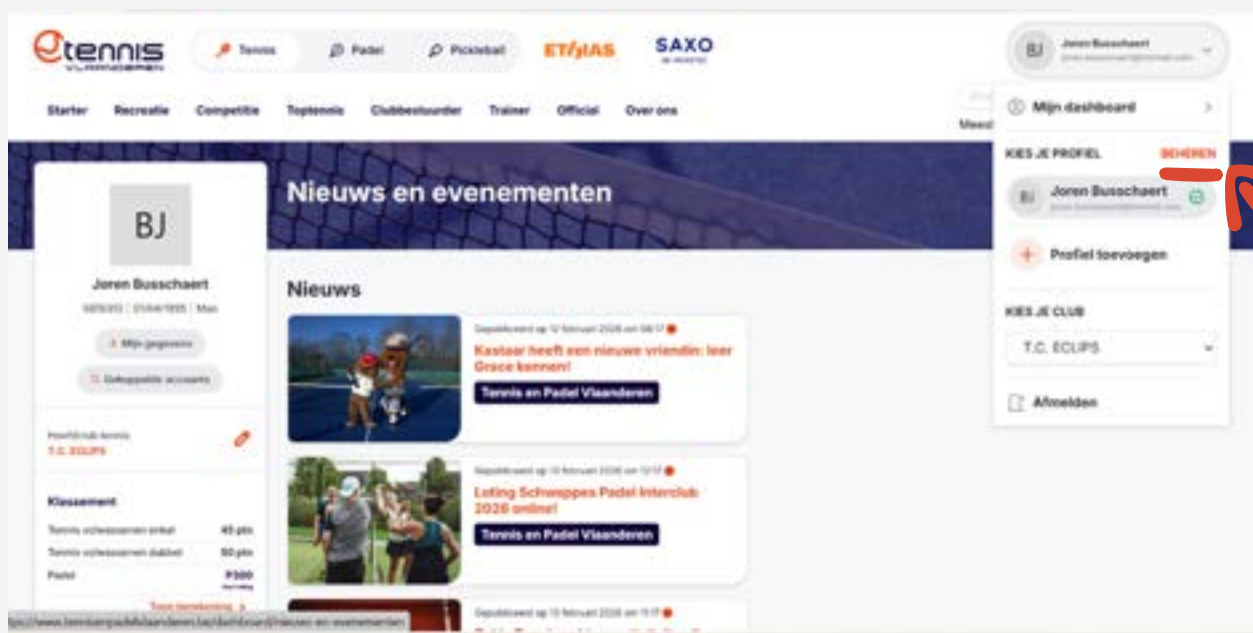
tennis VLAANDEREN

Tennis Padel Pickleball ETHIAS SAXO

BJ Joren Busschaert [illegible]

Starter Recreatie Competitie Toptennis Clubbestuurder Trainer Official Over ons

Mijn dashboard

KIES JE PROFIEL BEHEREN

BJ Joren Busschaert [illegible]

Profiel toevoegen

KIES JE CLUB

T.C. ECLIPS

Afmelden

Nieuws en evenementen

BJ

Joren Busschaert

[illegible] | 01/04/1995 | Man

Mijn gegevens

Gekoppelde accounts

Hoofdclub tennis
T.C. ECLIPS

Klassement

Tennis volwassenen enkel 45 pts
Tennis volwassenen dubbel 50 pts
Padel P300

Toon berekening

Nieuws

Gepubliceerd op 12 februari 2026 om 08:17
Kastaar heeft een nieuwe vriendin: leer Grace kennen!
Tennis en Padel Vlaanderen

Gepubliceerd op 13 februari 2026 om 12:17
Loting Schweppes Padel Interclub 2026 online!
Tennis en Padel Vlaanderen

Gepubliceerd op 13 februari 2026 om 11:17

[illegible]www.tennisenpadelvlaanderen.be/dashboard/nieuws-en-evenementen